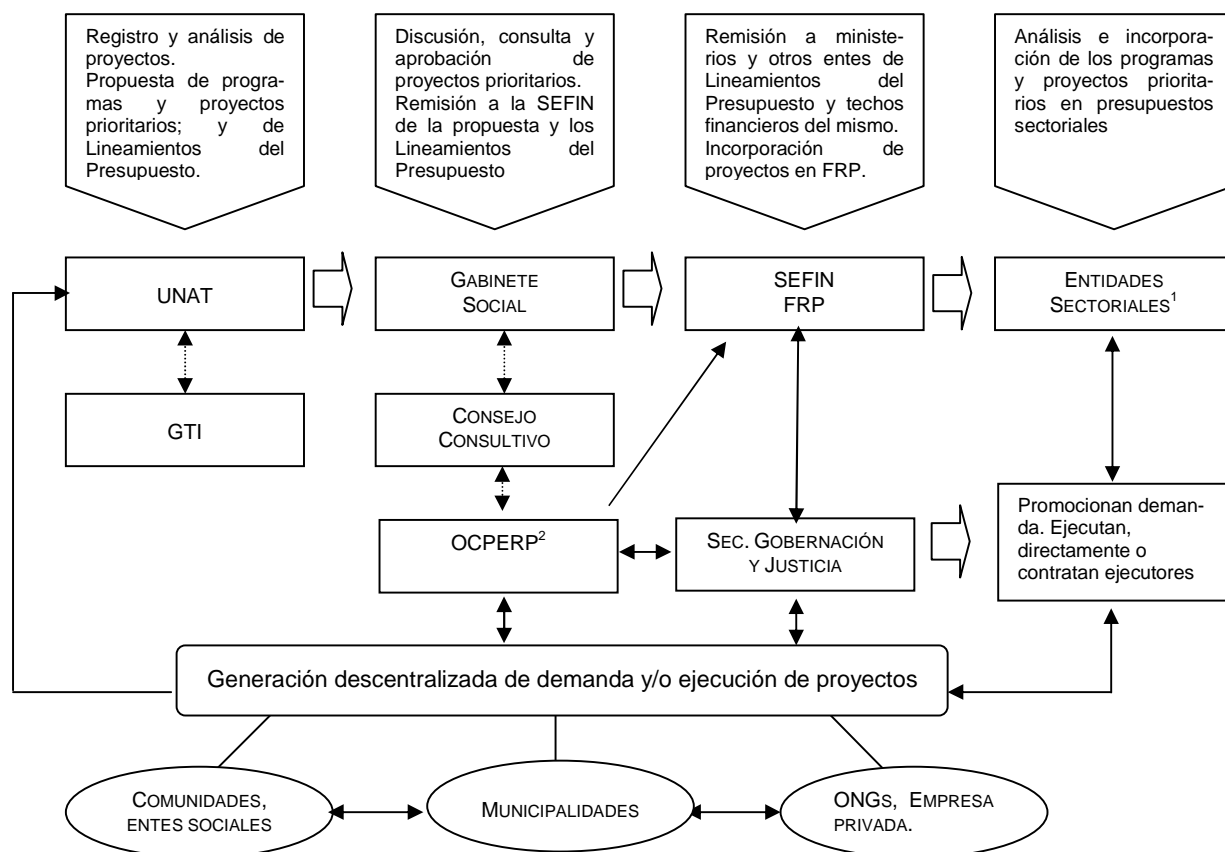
Registro y análisis de proyectos.
Propuesta de programas y proyectos prioritarios; y de Lineamientos del Presupuesto.

Discusión, consulta y aprobación de proyectos prioritarios.
Remisión a la SEFIN de la propuesta y los Lineamientos del Presupuesto

Remisión a ministerios y otros entes de Lineamientos del Presupuesto y techos financieros del mismo.
Incorporación de proyectos en FRP.

Análisis e incorporación de los programas y proyectos prioritarios en presupuestos sectoriales

UNAT

GABINETE SOCIAL

SEFIN
FRP

ENTIDADES SECTORIALES$^1$

GTI

CONSEJO CONSULTIVO

OCPERP$^2$

SEC. GOBERNACIÓN Y JUSTICIA

Promocionan demanda. Ejecutan, directamente o contratan ejecutores

Generación descentralizada de demanda y/o ejecución de proyectos

COMUNIDADES, ENTES SOCIALES

MUNICIPALIDADES

ONGS, EMPRESA PRIVADA.